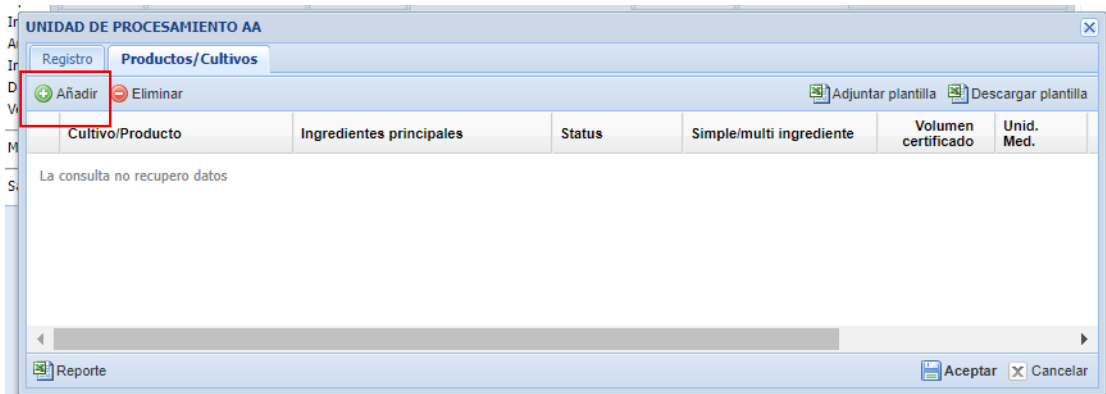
UNIDAD DE PROCESAMIENTO AA

Registro | Productos/Cultivos

Añadir | Eliminar | Adjuntar plantilla | Descargar plantilla

| Cultivo/Producto | Ingredientes principales | Status | Simple/multi ingrediente | Volumen certificado | Unid. Med. |
|---|---|---|---|---|---|

La consulta no recupero datos

Reporte | Aceptar | Cancelar